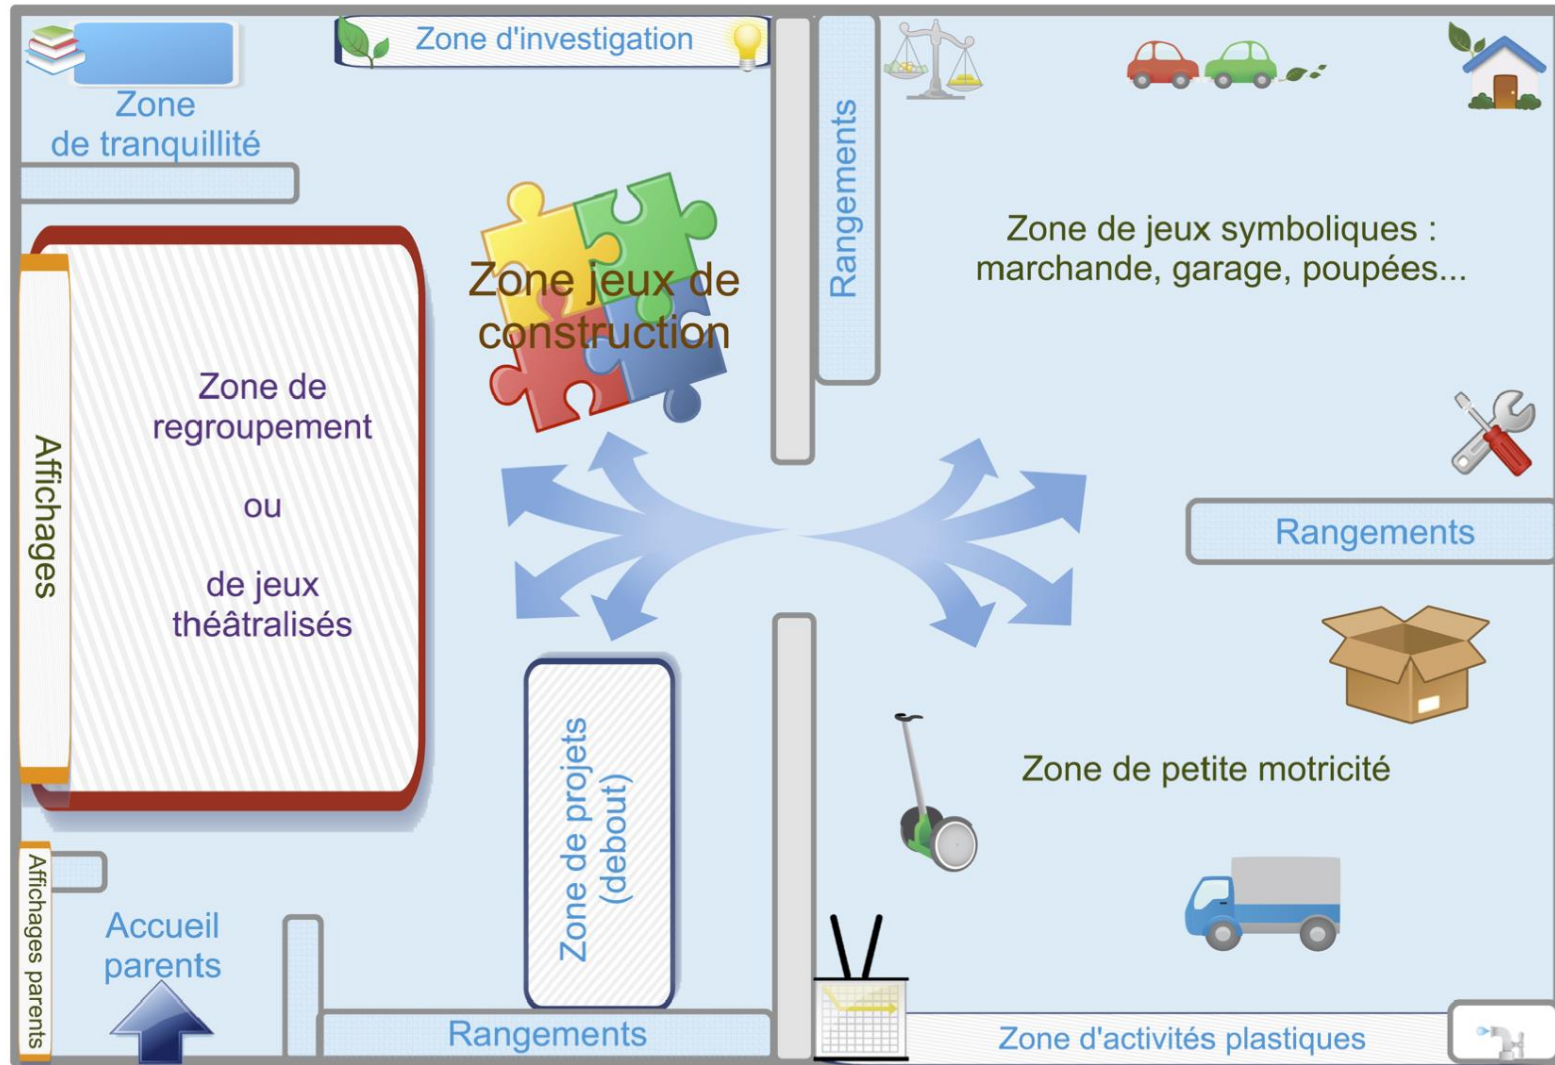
Zone de tranquillité

Zone d'investigation

Rangements

Zone de jeux symboliques : marchande, garage, poupées...

Zone jeux de construction

Affichages

Zone de regroupement

ou

de jeux théâtralisés

Rangements

Zone de petite motricité

Zone de projets (debout)

Affichages parents

Accueil parents

Rangements

Zone d'activités plastiques